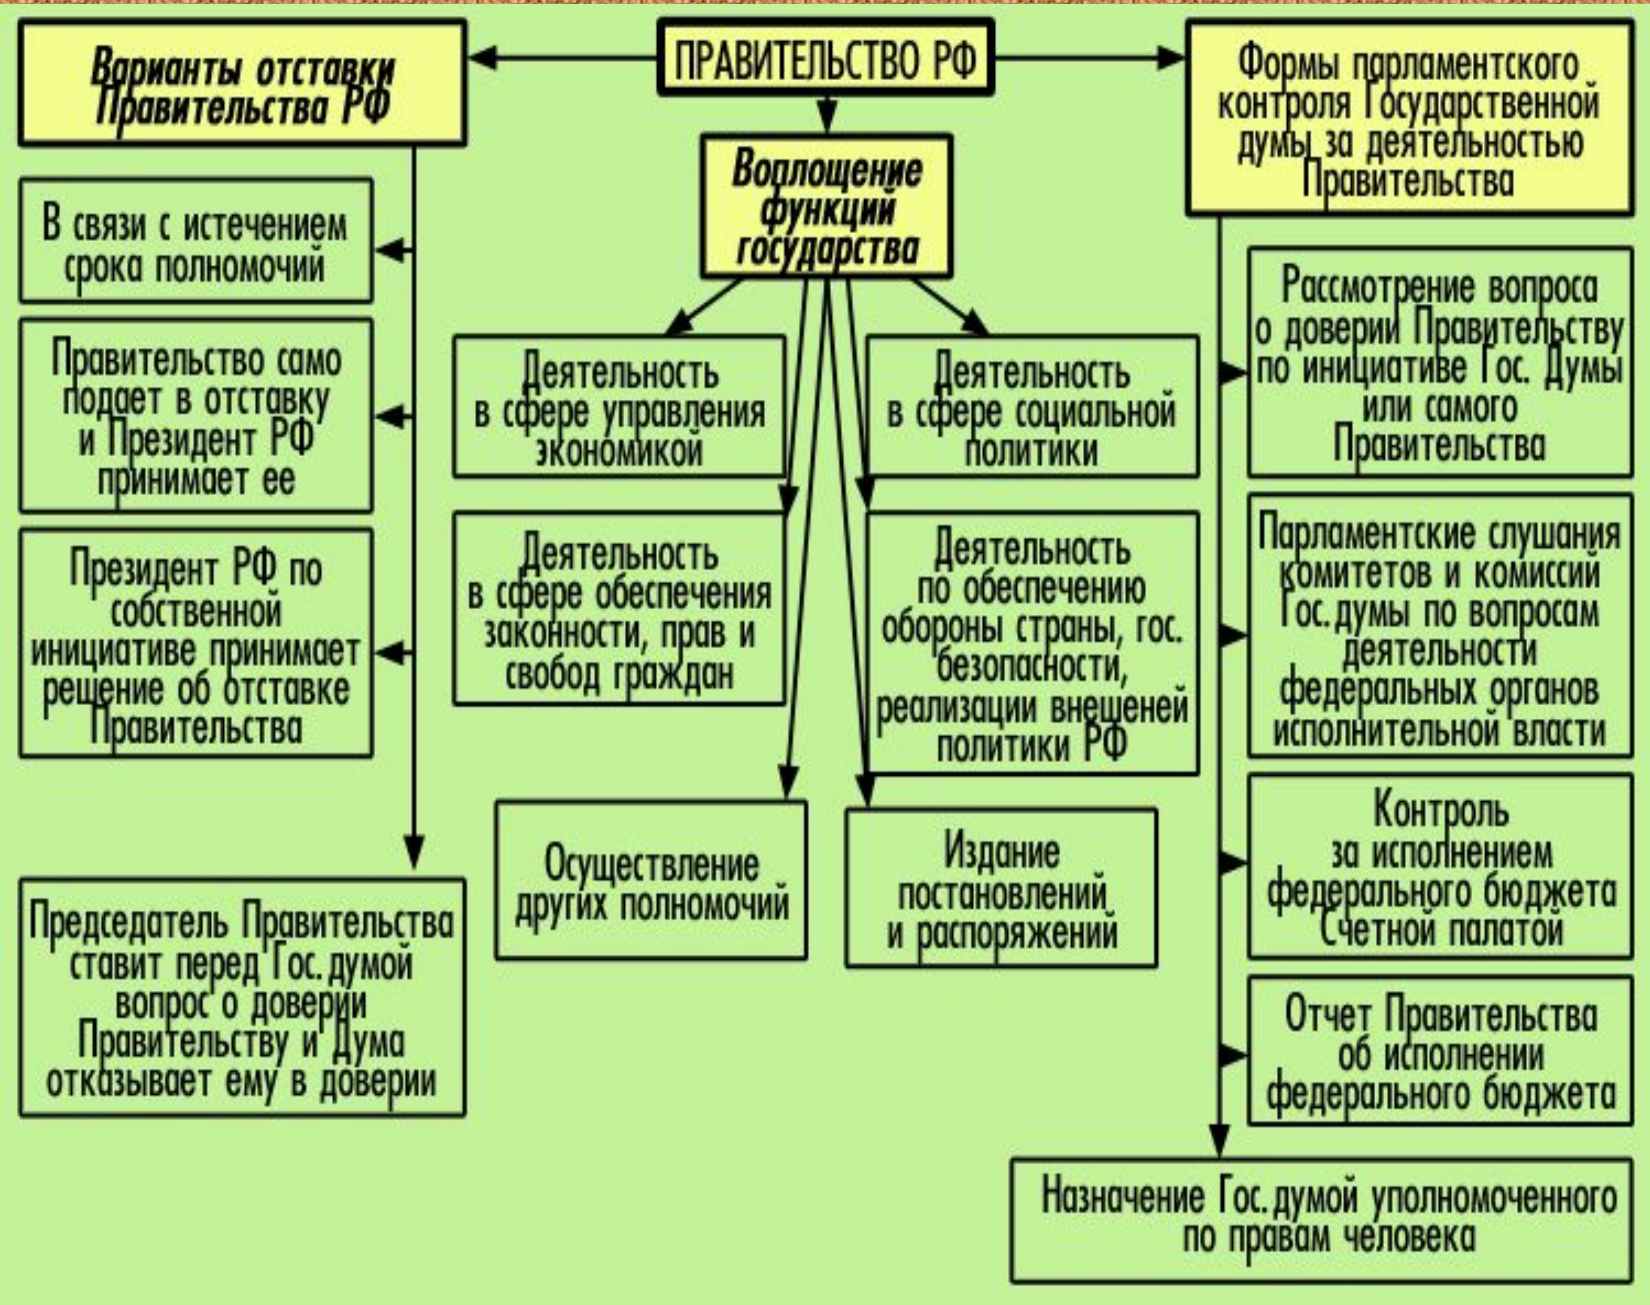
ПРАВИТЕЛЬСТВО РФ

Варианты отставки Правительства РФ

В связи с истечением срока полномочий

Правительство само подает в отставку и Президент РФ принимает ее

Президент РФ по собственной инициативе принимает решение об отставке Правительства

Председатель Правительства ставит перед Гос.думой вопрос о доверии Правительству и Дума отказывает ему в доверии

Воплощение функций государства

Деятельность в сфере управления экономикой

Деятельность в сфере социальной политики

Деятельность в сфере обеспечения законности, прав и свобод граждан

Деятельность по обеспечению обороны страны, гос. безопасности, реализации внещеней политики РФ

Осуществление других полномочий

Издание постановлений и распоряжений

Формы парламентского контроля Государственной думы за деятельностью Правительства

Рассмотрение вопроса о доверии Правительству по инициативе Гос. Думы или самого Правительства

Парламентские слушания комитетов и комиссий Гос.думы по вопросам деятельности федеральных органов исполнительной власти

Контроль за исполнением федерального бюджета Счетной палатой

Отчет Правительства об исполнении федерального бюджета

Назначение Гос.думой уполномоченного по правам человека